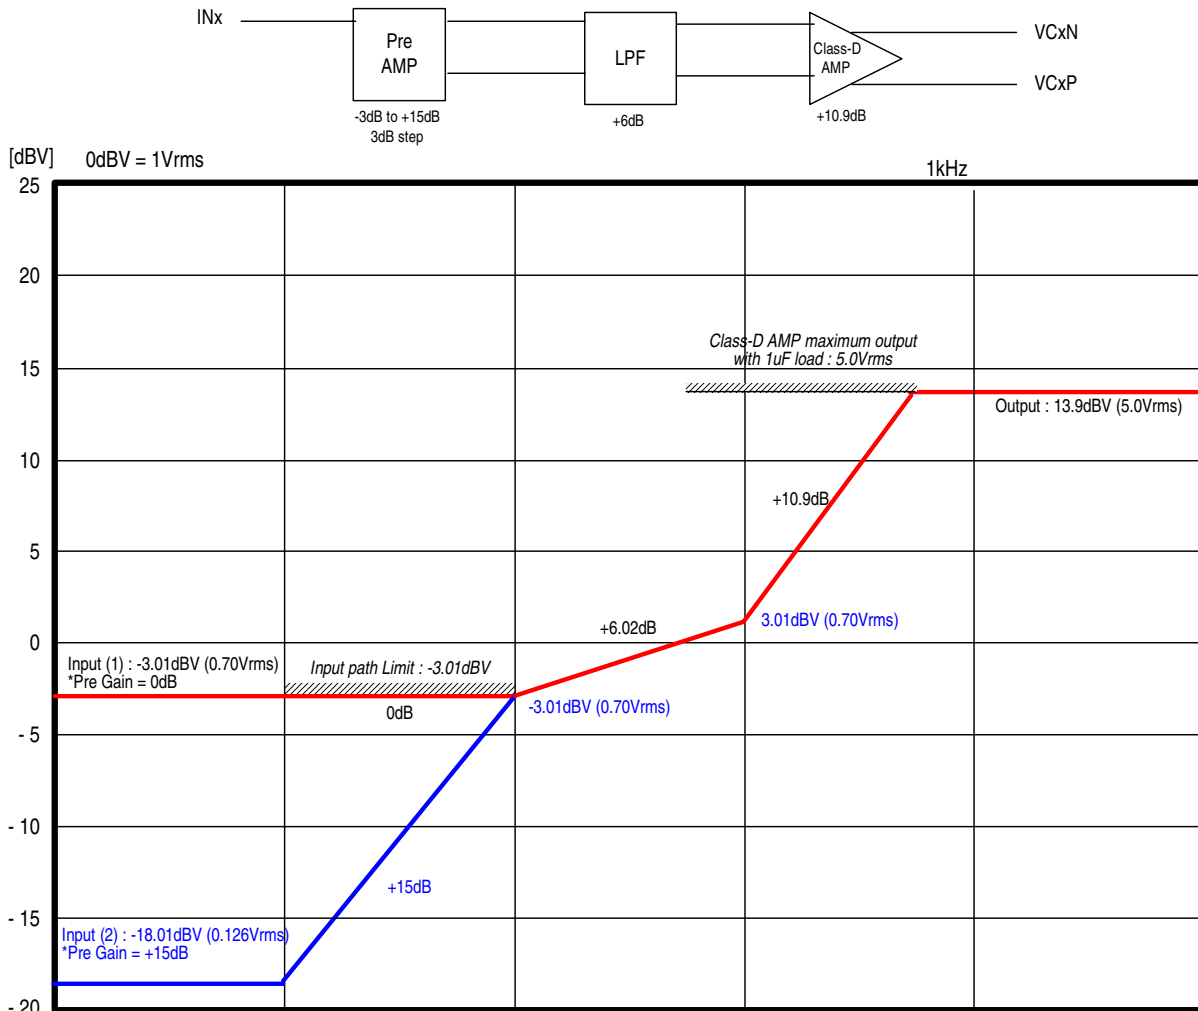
INx

Pre AMP

-3dB to +15dB
3dB step

LPF

+6dB

Class-D AMP

+10.9dB

VCxN

VCxP

[dBV]

0dBV = 1Vrms

1kHz

25

20

15

10

5

0

- 5

- 10

- 15

- 20

Class-D AMP maximum output with 1uF load : 5.0Vrms

Output : 13.9dBV (5.0Vrms)

+10.9dB

3.01dBV (0.70Vrms)

+6.02dB

Input (1) : -3.01dBV (0.70Vrms)
*Pre Gain = 0dB

Input path Limit : -3.01dBV

0dB

-3.01dBV (0.70Vrms)

+15dB

Input (2) : -18.01dBV (0.126Vrms)
*Pre Gain = +15dB